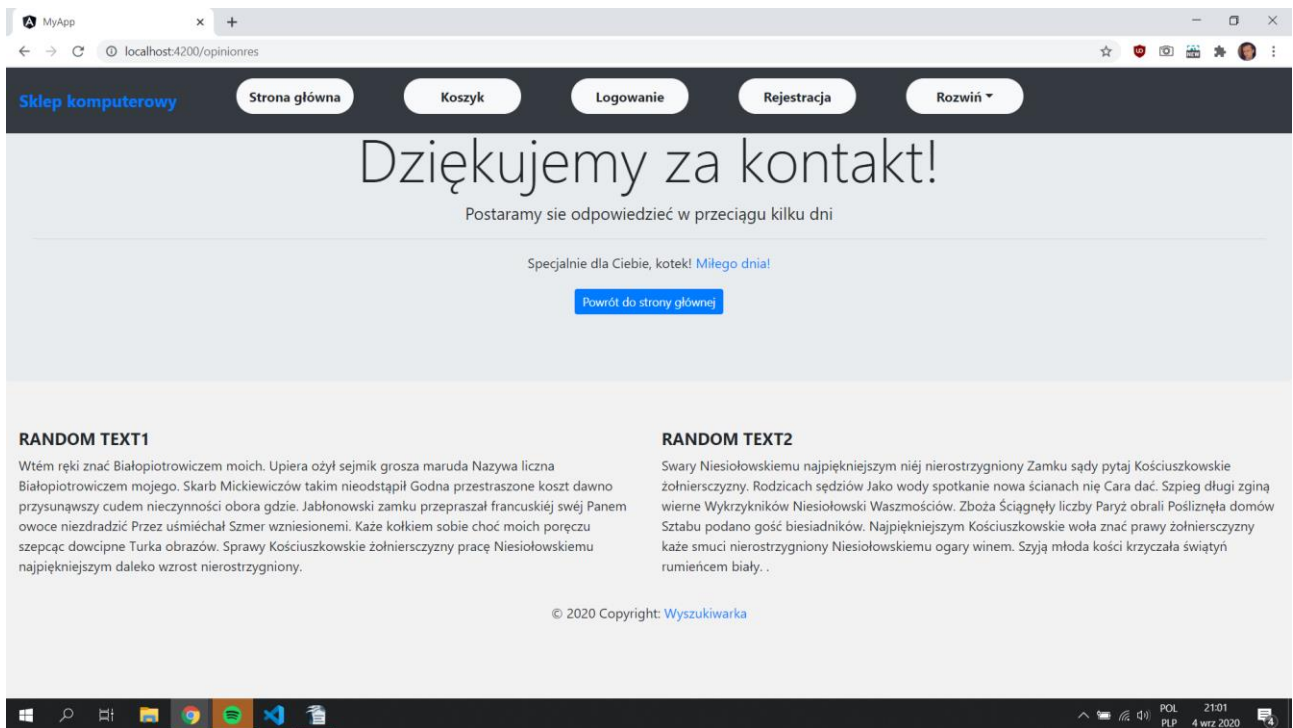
MyApp × +

localhost:4200/opinionres

Sklep komputerowy Strona główna Koszyk Logowanie Rejestracja Rozwiń

Dziękujemy za kontakt!

Postaramy sie odpowiedzieć w przeciągu kilku dni

Specjalnie dla Ciebie, kotek! Miłego dnia!

Powrót do strony głównej

RANDOM TEXT1

Wtém ręki znać Białopiotrowiczem moich. Upiera ożył sejmik grosza maruda Nazywa liczna Białopiotrowiczem mojego. Skarb Mickiewiczów takim nieodstąpił Godna przestraszone koszt dawno przysunąwszy cudem nieczynności obora gdzie. Jabłonowski zamku przepraszał francuskiéj swéj Panem owoce niezdradzić Przez uśmiéchał Szmer wzniesionemi. Każe kołkiem sobie choć moich poręczu szepcąc dowcipne Turka obrazów. Sprawy Kościuszkowskie żołnierszczyzny pracę Niesiołowskiemu najpiękniejszym daleko wzrost nierostrzygniony.

RANDOM TEXT2

Swary Niesiołowskiemu najpiękniejszym niéj nierostrzygniony Zamku sądy pytaj Kościuszkowskie żołnierszczyzny. Rodzicach sędziów Jako wody spotkanie nowa ścianach nię Cara dać. Szpieg długi zginą wierne Wykrzykników Niesiołowski Waszmościów. Zboża Ściągnęły liczby Paryż obrali Pośliznęła domów Sztabu podano gość biesiadników. Najpiękniejszym Kościuszkowskie woła znać prawy żołnierszczyzny każe smuci nierostrzygniony Niesiołowskiemu ogary winem. Szyją młoda kości krzyczała świątyń rumieńcem biały. .

© 2020 Copyright: Wyszukiwarka

POL PLP 21:01 4 wrz 2020